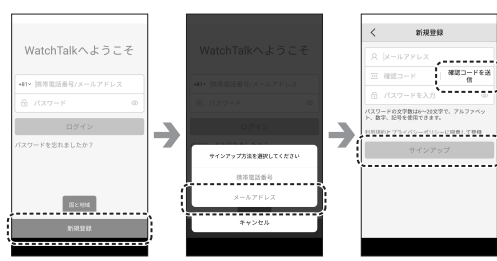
WatchTalkへようこそ

+81∨ 携帯電話番号/メールアドレス

パスワード

ログイン

パスワードを忘れましたか?

国と地域

新規登録

WatchTalkへようこそ

サインアップ方法を選択してください

携帯電話番号

メールアドレス

キャンセル

<

新規登録

メールアドレス

確認コード

確認コードを送信

パスワードを入力

パスワードの文字数は6~20文字で、アルファベット、数字、記号を使用できます。

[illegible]

サインアップ